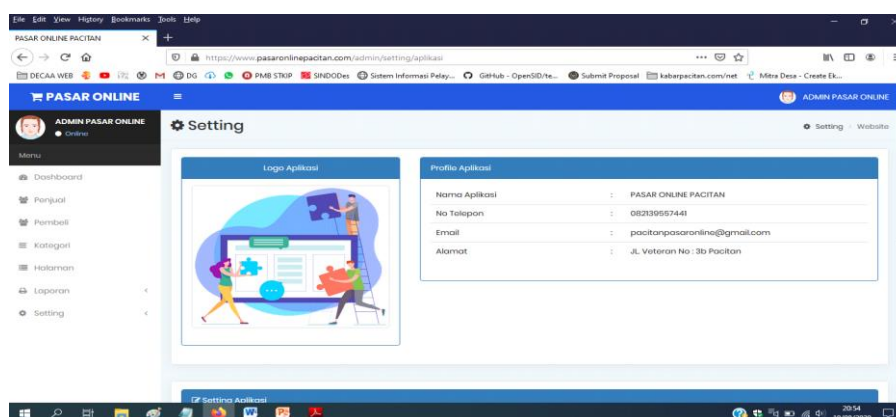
File Edit View History Bookmarks Tools Help

PASAR ONLINE PACITAN

https://www.pasaronlinepacitan.com/admin/setting/aplikasi

DECAA WEB DG PMB STKIP SINDODes Sistem Informasi Pelay... GitHub - OpenSID/te... Submit Proposal kabarpacitan.com/net Mitra Desa - Create Ek...

PASAR ONLINE

ADMIN PASAR ONLINE

ADMIN PASAR ONLINE
Online

Menu

Dashboard

Penjual

Pembeli

Kategori

Halaman

Laporan

Setting

Setting

Setting > Website

Logo Aplikasi

Profile Aplikasi

| Nama Aplikasi | : | PASAR ONLINE PACITAN |
|---|---|---|
| No Telepon | : | 082139557441 |
| Email | : | pacitanpasaronline@gmail.com |
| Alamat | : | JL Veteran No : 3b Pacitan |

Setting Aplikasi

20:54